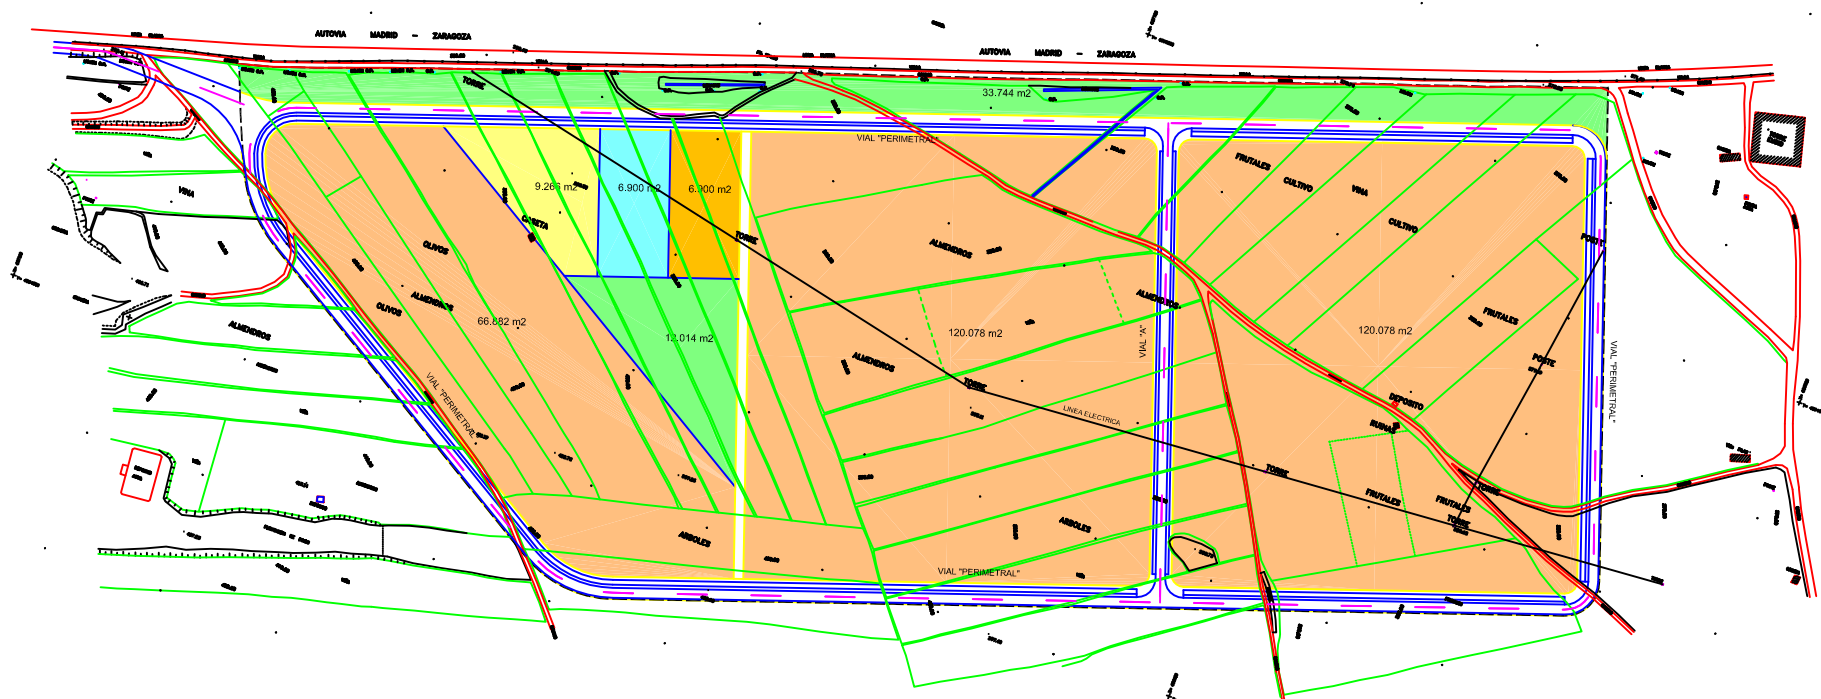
AUTOVIA MADRID - ZARAGOZA

AUTOVIA MADRID - ZARAGOZA

TORRE

33.744 m2

VIAL "PERIMETRAL"

9.266 m2

6.900 m2

6.900 m2

CASETA

TORRE

VIÑA

OLIVOS

ALMENDROS

OLIVOS

ALMENDROS

66.882 m2

12.014 m2

ALMENDROS

120.078 m2

ALMENDROS

ALMENDROS

TORRE

LINEA ELECTRICA

VIAL "A"

FRUTALES

CULTIVO

VIÑA

CULTIVO

POSTE

120.078 m2

FRUTALES

POSTE

DEPOSITO

RUINAS

TORRE

FRUTALES

FRUTALES

TORRE

TORRE

VIAL "PERIMETRAL"

VIAL "PERIMETRAL"

ARBOLES

ARBOLES

VIAL "PERIMETRAL"